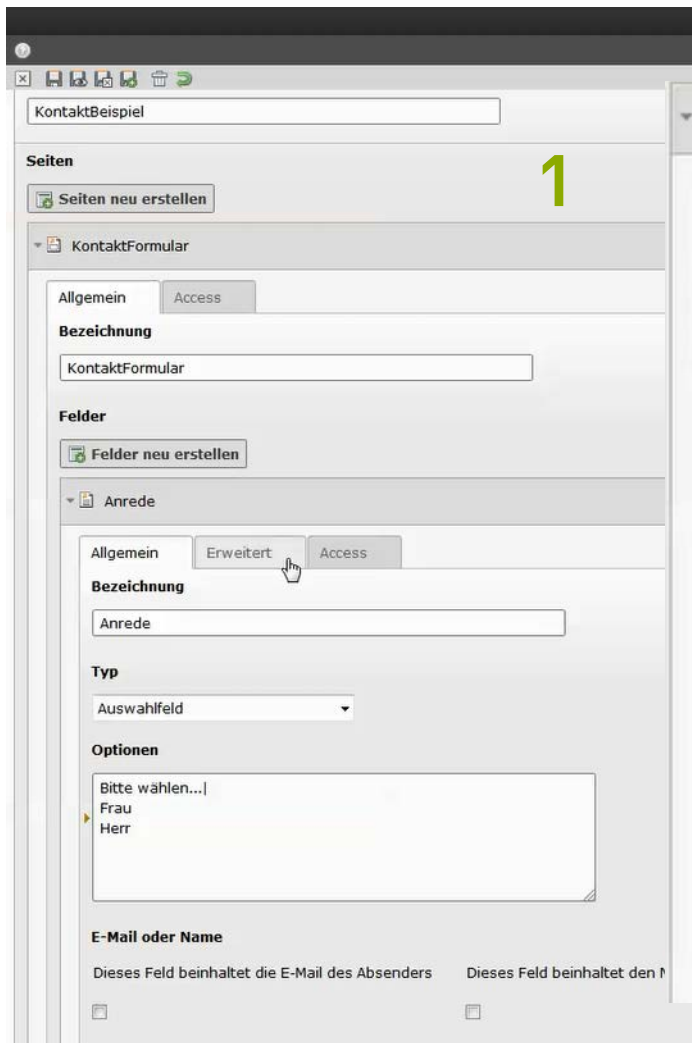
KontaktBeispiel

Seiten

1

Seiten neu erstellen

KontaktFormular

Allgemein

Access

Bezeichnung

KontaktFormular

Felder

Felder neu erstellen

Anrede

Allgemein

Erweitert

Access

Bezeichnung

Anrede

Typ

Auswahlfeld

Optionen

Bitte wählen...
Frau
Herr

E-Mail oder Name

Dieses Feld beinhaltet die E-Mail des Absenders

Dieses Feld beinhaltet den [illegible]